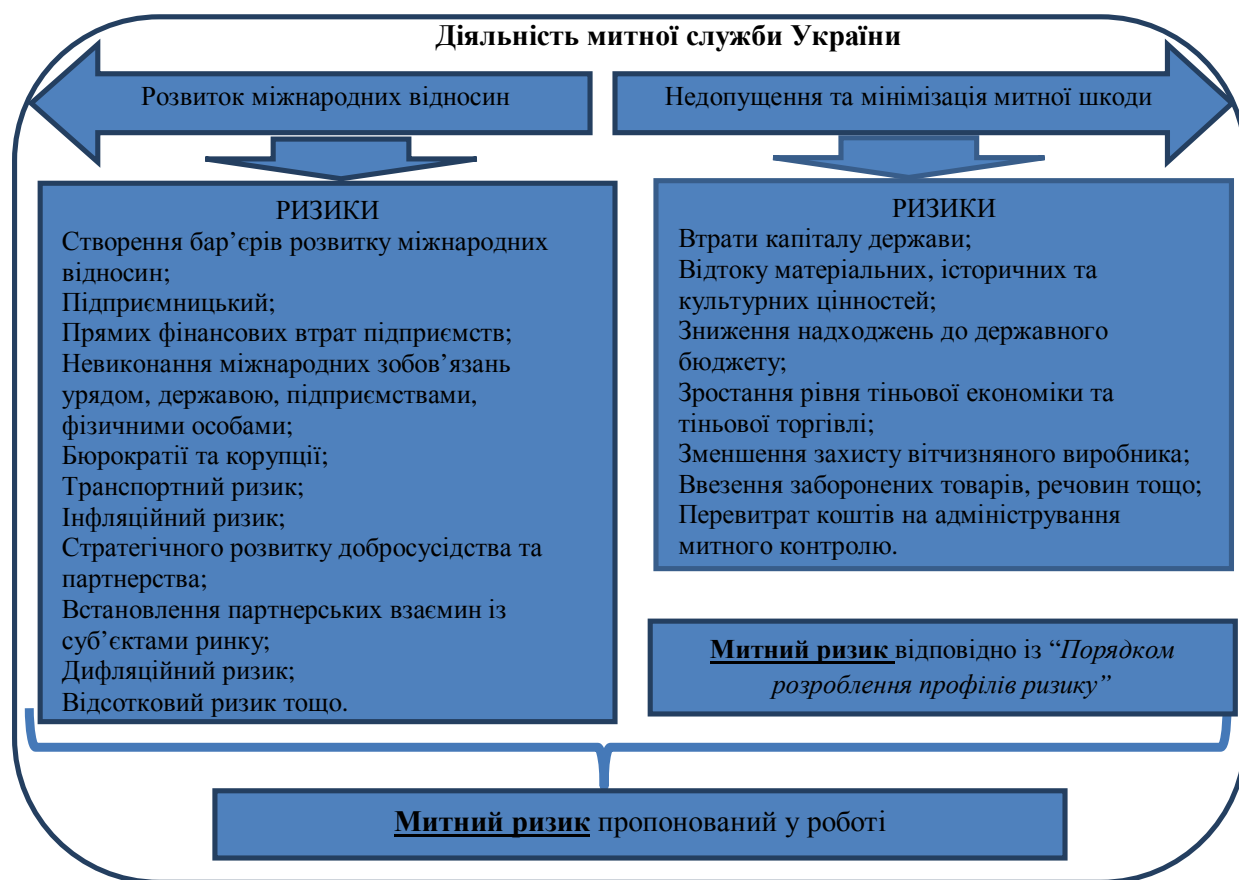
Діяльність митної служби України

Розвиток міжнародних відносин

Недопущення та мінімізація митної шкоди

РИЗИКИ
Створення бар'єрів розвитку міжнародних відносин;
Підприємницький;
Прямих фінансових втрат підприємств;
Невиконання міжнародних зобов'язань урядом, державою, підприємствами, фізичними особами;
Бюрократії та корупції;
Транспортний ризик;
Інфляційний ризик;
Стратегічного розвитку добросусідства та партнерства;
Встановлення партнерських взаємин із суб'єктами ринку;
Дифляційний ризик;
Відсотковий ризик тощо.

РИЗИКИ
Втрати капіталу держави;
Відтоку матеріальних, історичних та культурних цінностей;
Зниження надходжень до державного бюджету;
Зростання рівня тіньової економіки та тіньової торгівлі;
Зменшення захисту вітчизняного виробника;
Ввезення заборонених товарів, речовин тощо;
Перевитрат коштів на адміністрування митного контролю.

Митний ризик відповідно із "Порядком розроблення профілів ризику"

Митний ризик пропонований у роботі